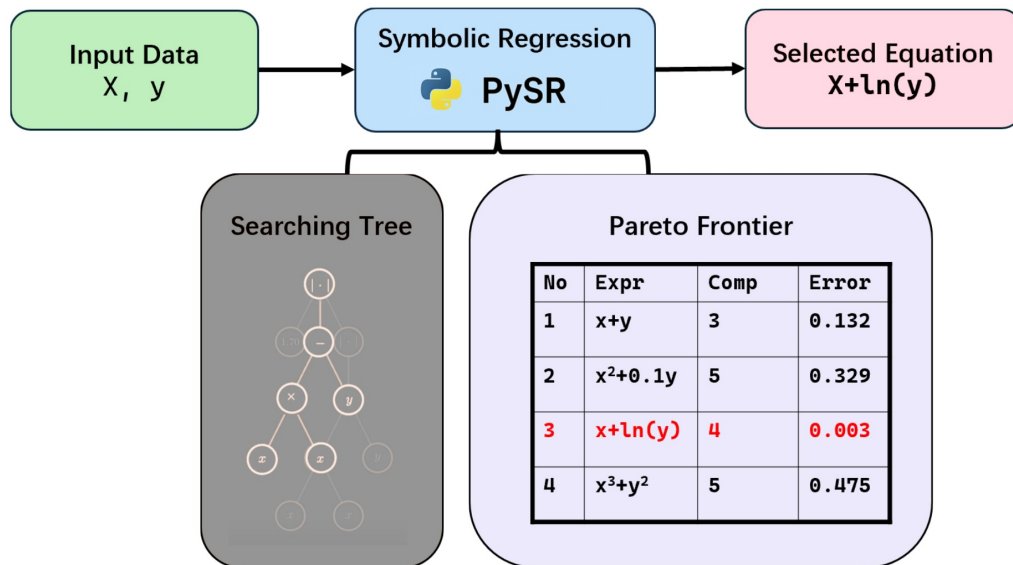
Input Data
X, y

Symbolic Regression
PySR

Selected Equation
X+ln(y)

Searching Tree

$|\cdot|$
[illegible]
$-$
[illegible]
$\times$
$y$
$x$
$x$
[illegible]
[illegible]
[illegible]

Pareto Frontier

| No | Expr | Comp | Error |
|---|---|---|---|
| 1 | x+y | 3 | 0.132 |
| 2 | $x^2$+0.1y | 5 | 0.329 |
| 3 | x+ln(y) | 4 | 0.003 |
| 4 | $x^3$+$y^2$ | 5 | 0.475 |